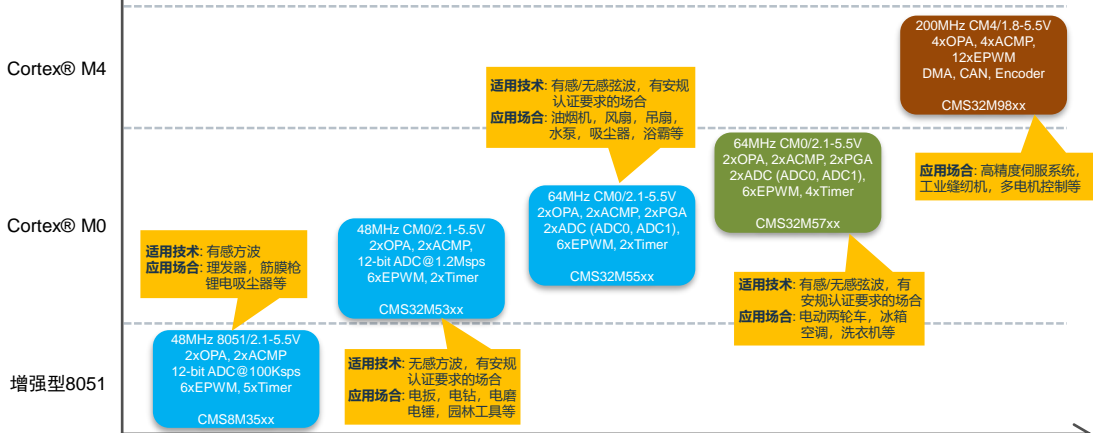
Cortex® M4

Cortex® M0

增强型8051

200MHz CM4/1.8-5.5V
4xOPA, 4xACMP,
12xEPWM
DMA, CAN, Encoder

CMS32M98xx

应用场合: 高精度伺服系统，工业缝纫机，多电机控制等

适用技术: 有感/无感弦波，有安规认证要求的场合
应用场合: 油烟机，风扇，吊扇，水泵，吸尘器，浴霸等

64MHz CM0/2.1-5.5V
2xOPA, 2xACMP, 2xPGA
2xADC (ADC0, ADC1),
6xEPWM, 2xTimer

CMS32M55xx

64MHz CM0/2.1-5.5V
2xOPA, 2xACMP, 2xPGA
2xADC (ADC0, ADC1),
6xEPWM, 4xTimer

CMS32M57xx

适用技术: 有感/无感弦波，有安规认证要求的场合
应用场合: 电动两轮车，冰箱空调，洗衣机等

适用技术: 有感方波
应用场合: 理发器，筋膜枪锂电吸尘器等

48MHz CM0/2.1-5.5V
2xOPA, 2xACMP,
12-bit ADC@1.2Msps
6xEPWM, 2xTimer

CMS32M53xx

适用技术: 无感方波，有安规认证要求的场合
应用场合: 电扳，电钻，电磨电锤，园林工具等

48MHz 8051/2.1-5.5V
2xOPA, 2xACMP
12-bit ADC@100Ksps
6xEPWM, 5xTimer

CMS8M35xx